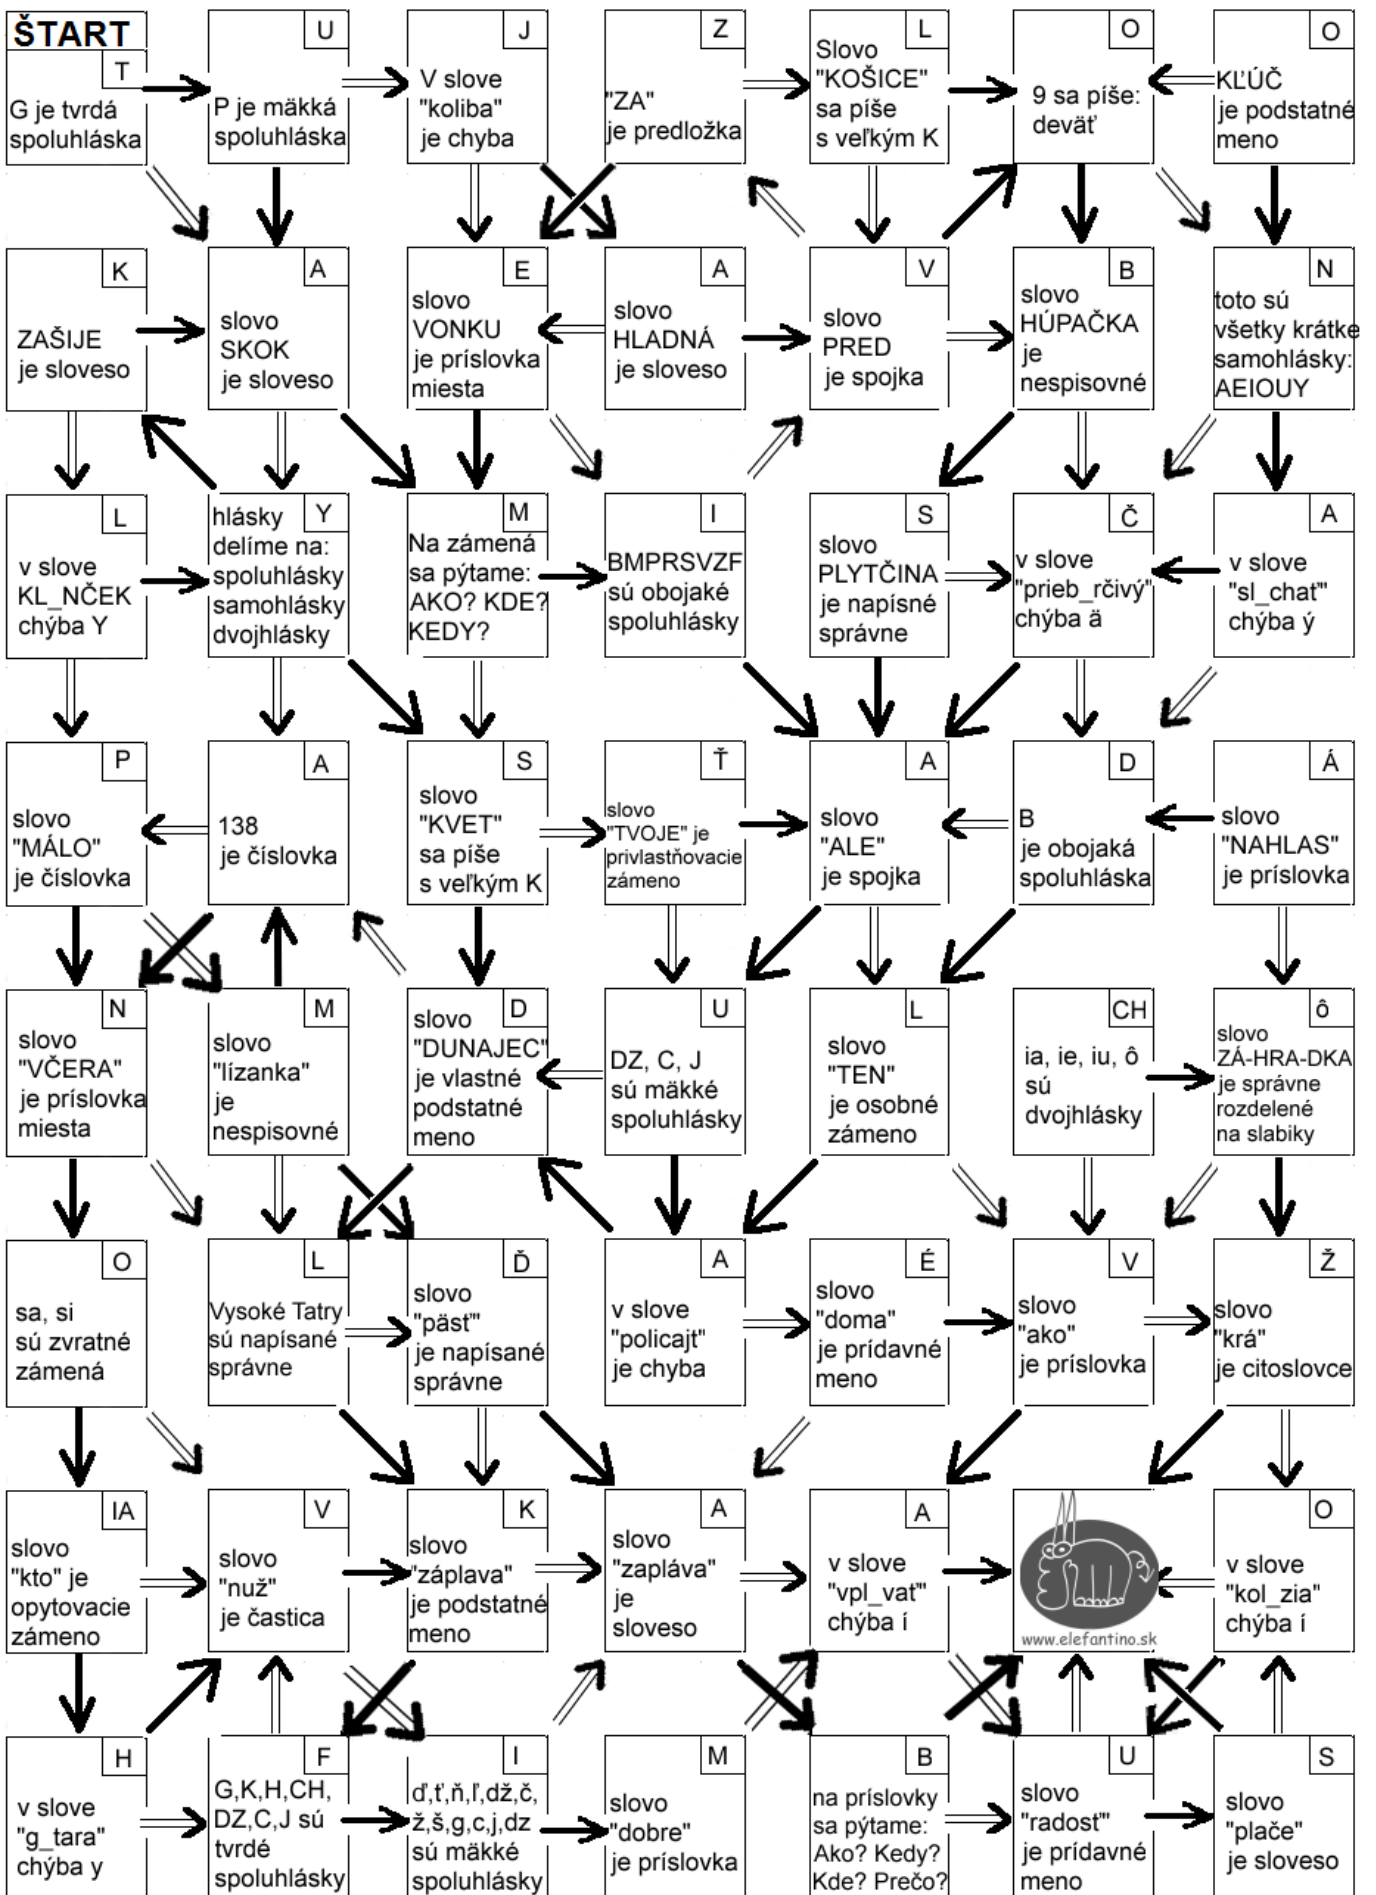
ŠTART

T
G je tvrdá spoluhláska

U
P je mäkká spoluhláska

J
V slove "koliba" je chyba

Z
"ZA" je predložka

L
Slovo "KOŠICE" sa píše s veľkým K

O
9 sa píše: deväť

O
KĽÚČ je podstatné meno

K
ZAŠIJE je sloveso

A
slovo SKOK je sloveso

E
slovo VONKU je príslovka miesta

A
slovo HLADNÁ je sloveso

V
slovo PRED je spojka

B
slovo HÚPAČKA je nespisovné

N
toto sú všetky krátke samohlásky: AEIOUY

L
v slove KL_NČEK chýba Y

Y
hlásky delíme na: spoluhlásky samohlásky dvojhlásky

M
Na zámená sa pýtame: AKO? KDE? KEDY?

I
BMPRSVZF sú obojaké spoluhlásky

S
slovo PLYTČINA je napísné správne

Č
v slove "prieb_rčivý" chýba ä

A
v slove "sl_chat" chýba ý

P
slovo "MÁLO" je číslovka

A
138 je číslovka

S
slovo "KVET" sa píše s veľkým K

Ť
slovo "TVOJE" je privlastňovacie zámeno

A
slovo "ALE" je spojka

D
B je obojaká spoluhláska

Á
slovo "NAHLAS" je príslovka

N
slovo "VČERA" je príslovka miesta

M
slovo "lízanka" je nespisovné

D
slovo "DUNAJEC" je vlastné podstatné meno

U
DZ, C, J sú mäkké spoluhlásky

L
slovo "TEN" je osobné zámeno

CH
ia, ie, iu, ô sú dvojhlásky

ô
slovo ZÁ-HRA-DKA je správne rozdelené na slabiky

O
sa, si sú zvratné zámená

L
Vysoké Tatry sú napísané správne

Ď
slovo "päsť" je napísané správne

A
v slove "policajt" je chyba

É
slovo "doma" je prídavné meno

V
slovo "ako" je príslovka

Ž
slovo "krá" je citoslovce

IA
slovo "kto" je opytovacie zámeno

V
slovo "nuž" je častica

K
slovo "záplava" je podstatné meno

A
slovo "zaplával" je sloveso

A
v slove "vpl_vat" chýba í

www.elefantino.sk

O
v slove "kol_zia" chýba í

H
v slove "g_tara" chýba y

F
G,K,H,CH, DZ,C,J sú tvrdé spoluhlásky

I
ď,ť,ň,ľ,dž,č, ž,š,g,c,j,dz sú mäkké spoluhlásky

M
slovo "dobre" je príslovka

B
na príslovky sa pýtame: Ako? Kedy? Kde? Prečo?

U
slovo "radosť" je prídavné meno

S
slovo "plače" je sloveso